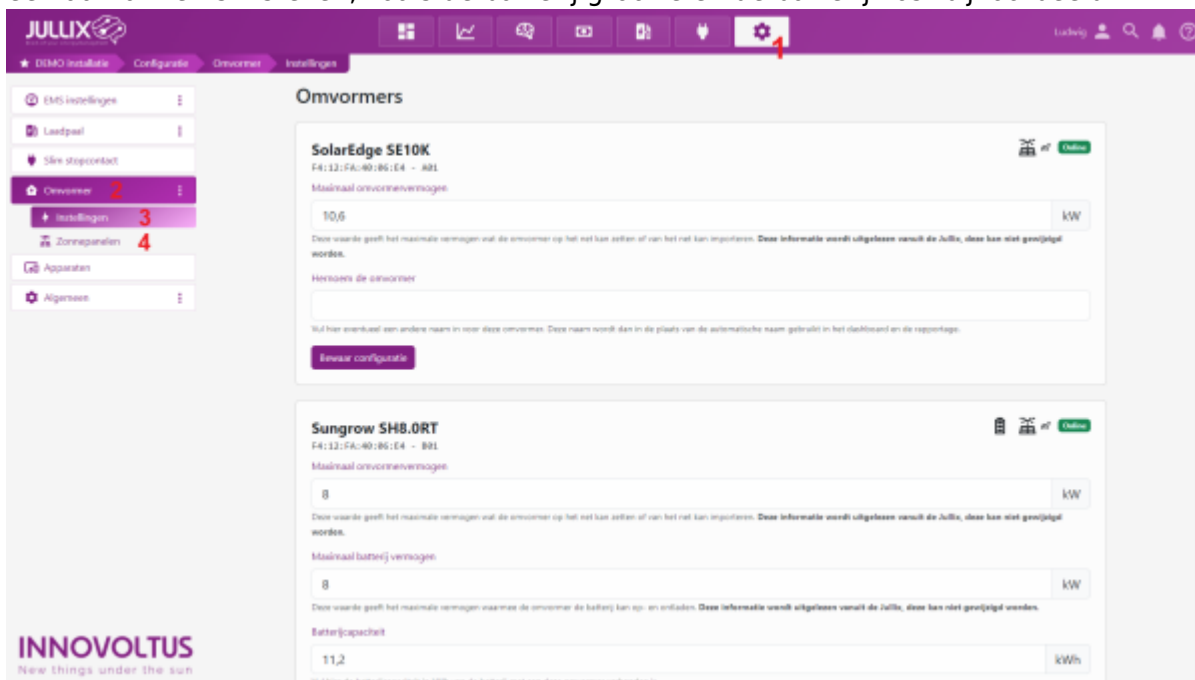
JULLIX

1

Ludwig

★ DEMO Installatie Configuratie Omvormer Instellingen

EMS instellingen
Laadpaal
Slim stopcontact
Omvormer 2
Instellingen 3
Zonnepanelen 4
Apparaten
Algemeen

Omvormers

SolarEdge SE10K
F4:12:FA:40:06:E4 - A01

Online

Maximaal omvormervermogen

10,6 kW

Deze waarde geeft het maximale vermogen wat de omvormer op het net kan zetten of van het net kan importeren. Deze informatie wordt uitgelezen vanuit de Jullix, deze kan niet gewijzigd worden.

Hernoem de omvormer

Vul hier eventueel een andere naam in voor deze omvormer. Deze naam wordt dan in de plaats van de automatische naam gebruikt in het dashboard en de rapportage.

Bewaar configuratie

Sungrow SH8.0RT
F4:12:FA:40:06:E4 - B01

Online

Maximaal omvormervermogen

8 kW

Deze waarde geeft het maximale vermogen wat de omvormer op het net kan zetten of van het net kan importeren. Deze informatie wordt uitgelezen vanuit de Jullix, deze kan niet gewijzigd worden.

Maximaal batterij vermogen

8 kW

Deze waarde geeft het maximale vermogen waarmee de omvormer de batterij kan op- en ontladen. Deze informatie wordt uitgelezen vanuit de Jullix, deze kan niet gewijzigd worden.

Batterijcapaciteit

11,2 kWh

INNOVOLTUS
New things under the sun